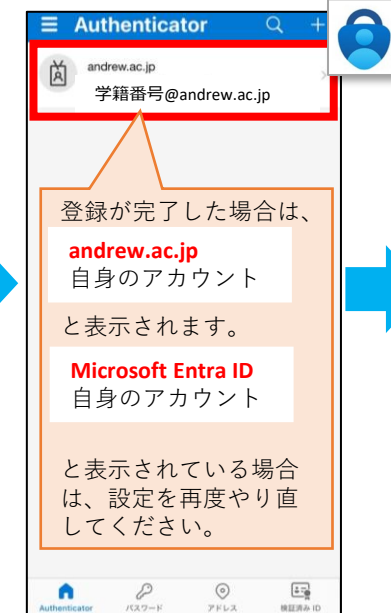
Authenticator

andrew.ac.jp
学籍番号@andrew.ac.jp

登録が完了した場合は、

andrew.ac.jp
自身のアカウント

と表示されます。

Microsoft Entra ID
自身のアカウント

と表示されている場合は、設定を再度やり直してください。

Authenticator パスワード アドレス 検証済み ID